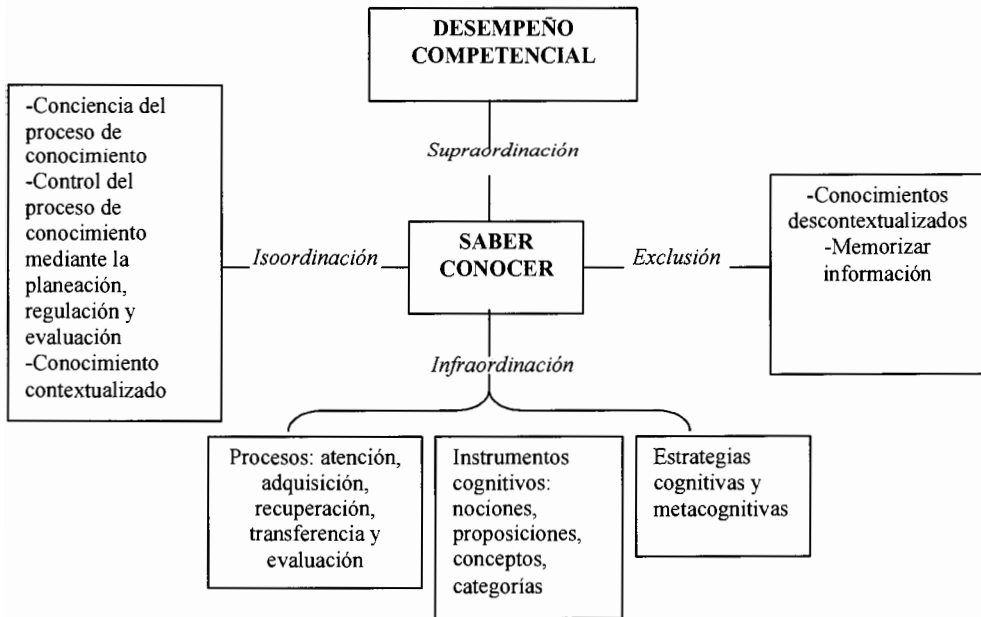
DESEMPEÑO COMPETENCIAL

Supraordinación

-Conciencia del proceso de conocimiento
-Control del proceso de conocimiento mediante la planeación, regulación y evaluación
-Conocimiento contextualizado

Isoordinación

SABER CONOCER

Exclusión

-Conocimientos descontextualizados
-Memorizar información

Infraordinación

Procesos: atención, adquisición, recuperación, transferencia y evaluación

Instrumentos cognitivos: nociones, proposiciones, conceptos, categorías

Estrategias cognitivas y metacognitivas